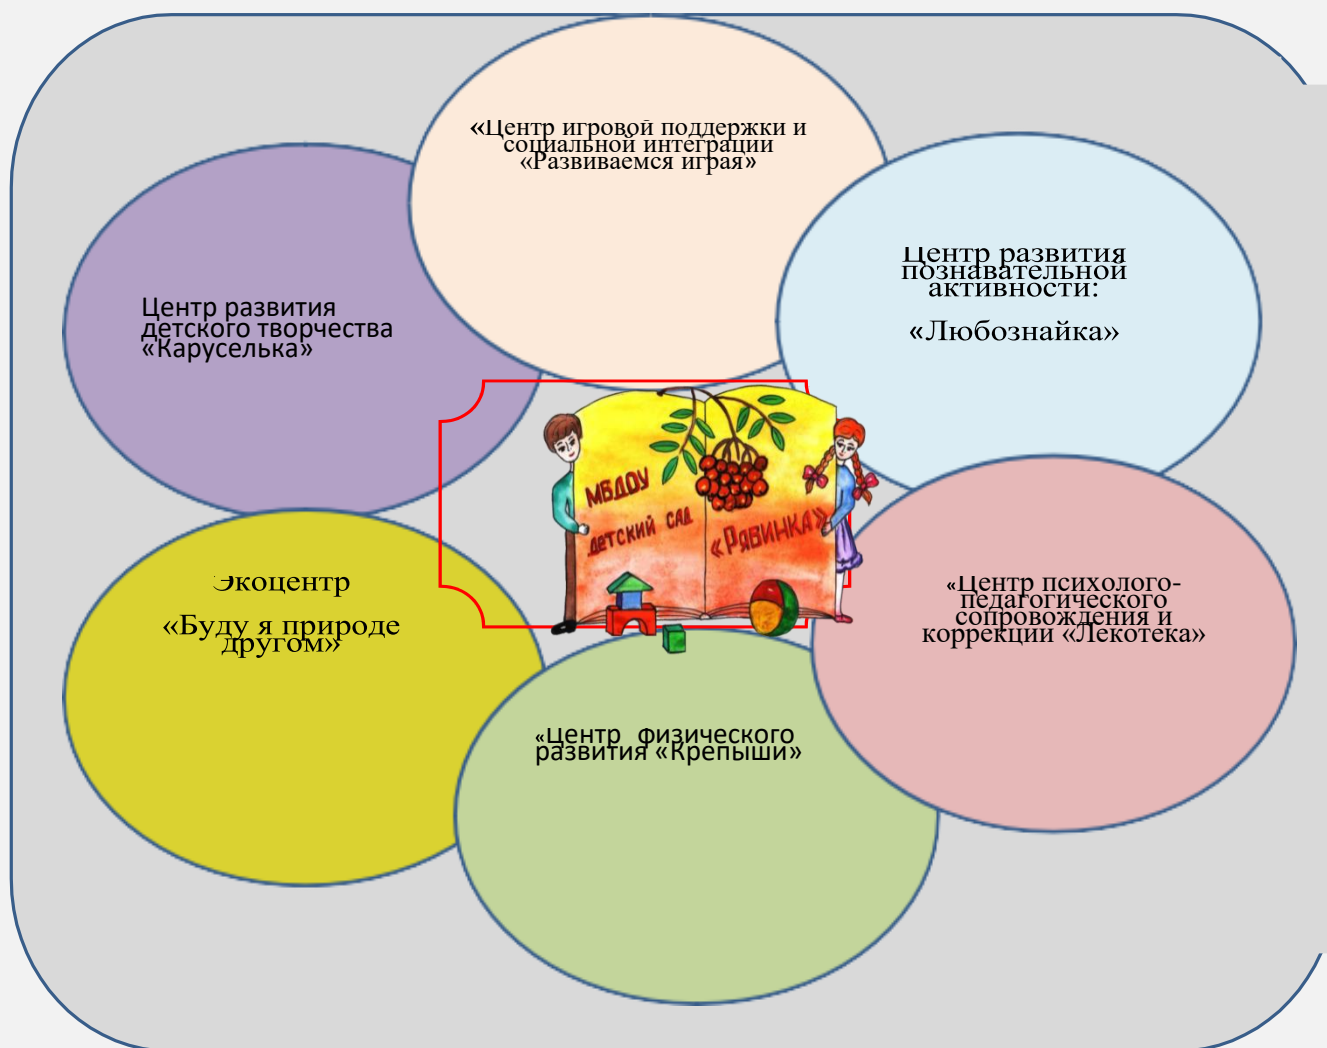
«Центр игровой поддержки и социальной интеграции «Развиваемся играя»

Центр развития детского творчества «Каруселька»

Центр развития познавательной активности:

«Любознайка»

МБДОУ детский сад «Рябинка»

Экоцентр

«Буду я природе другом»

«Центр психолого-педагогического сопровождения и коррекции «Лекотека»

«Центр физического развития «Крепыши»